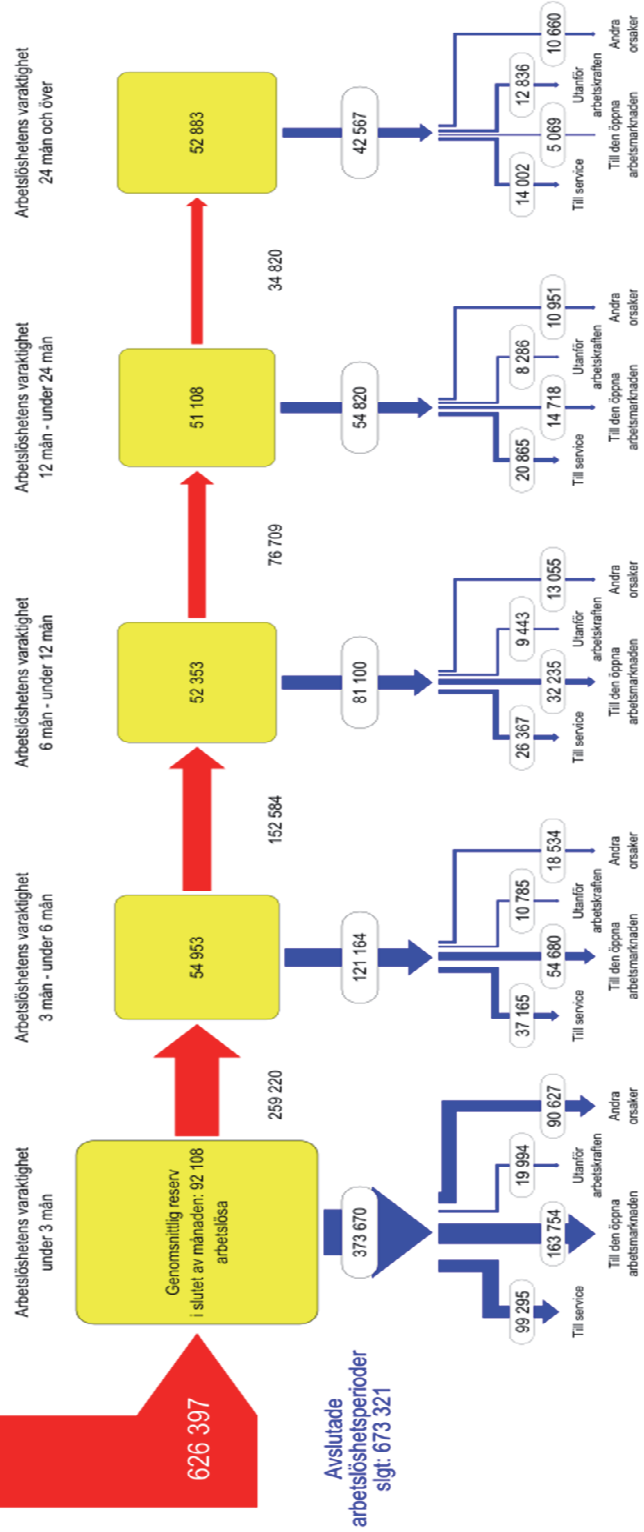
Arbetslöshetens varaktighet under 3 mån

Arbetslöshetens varaktighet 3 mån - under 6 mån

Arbetslöshetens varaktighet 6 mån - under 12 mån

Arbetslöshetens varaktighet 12 mån - under 24 mån

Arbetslöshetens varaktighet 24 mån och över

626 397

Genomsnittlig reserv i slutet av månaden: 92 108 arbetslösa

259 220

54 953

152 584

52 353

76 709

51 108

34 820

52 883

373 670

99 295
Till service

163 754
Till den öppna arbetsmarknaden

19 994
Utanför arbetskraften

90 627
Andra orsaker

121 164

37 165
Till service

54 680
Till den öppna arbetsmarknaden

10 785
Utanför arbetskraften

18 534
Andra orsaker

81 100

26 367
Till service

32 235
Till den öppna arbetsmarknaden

9 443
Utanför arbetskraften

13 055
Andra orsaker

54 820

20 865
Till service

14 718
Till den öppna arbetsmarknaden

8 286
Utanför arbetskraften

10 951
Andra orsaker

42 567

14 002
Till service

5 069
Till den öppna arbetsmarknaden

12 836
Utanför arbetskraften

10 660
Andra orsaker

Avslutade arbetslöshetsperioder slgt: 673 321